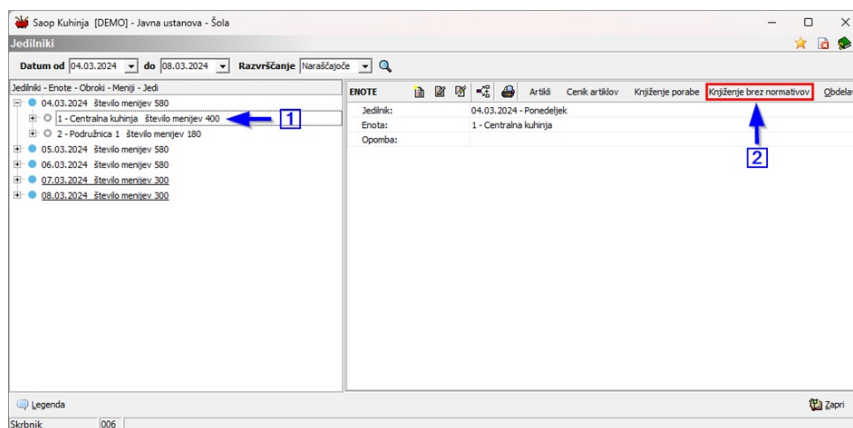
Saop Kuhinja [DEMO] - Javna ustanova - Šola

Jedilniki

Datum od 04.03.2024 do 08.03.2024 Razvrščanje Naraščajoče

Jedilniki - Enote - Obroki - Meniji - Jedi

04.03.2024 število menijev 580
1 - Centralna kuhinja število menijev 400
2 - Podružnica 1 število menijev 180
05.03.2024 število menijev 580
06.03.2024 število menijev 580
07.03.2024 število menijev 300
08.03.2024 število menijev 300

1

ENOTE Artikli Cenik artiklov Knjiženje porabe Knjiženje brez normativov Obdela

| Jedilnik: | 04.03.2024 - Ponedeljek |
|---|---|
| Enota: | 1 - Centralna kuhinja |
| Opomba: | |

2

Legenda

Zapri

Skrbnik 006